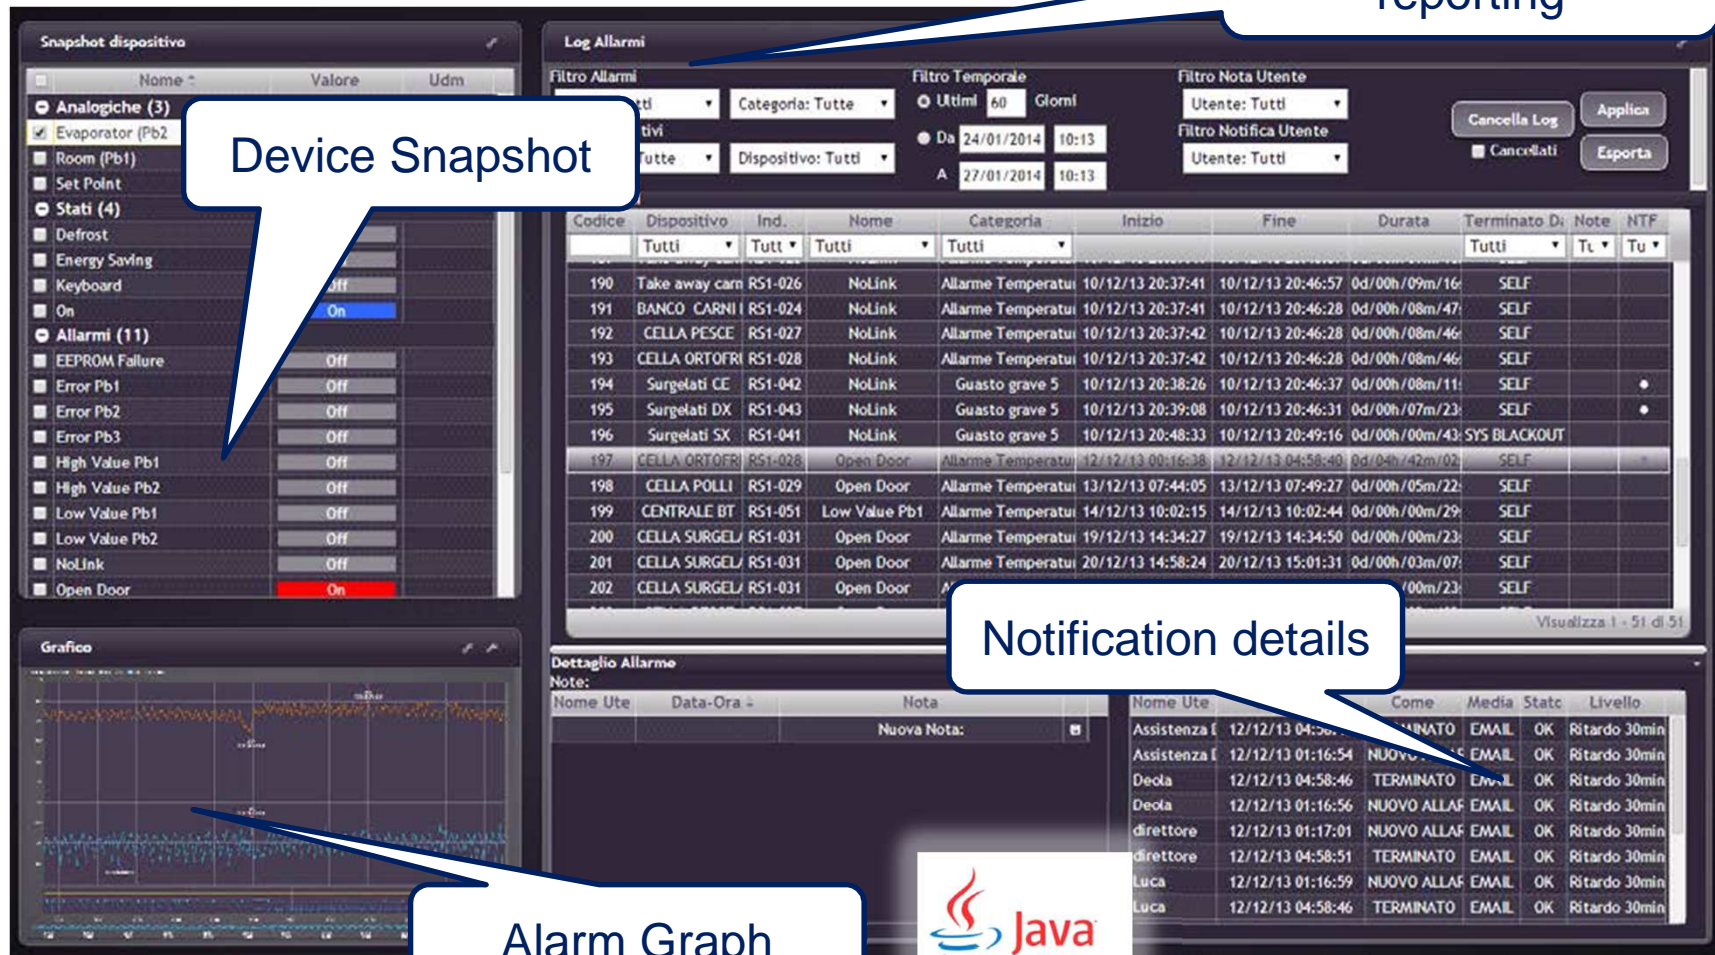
reporting

Snapshot dispositivo

| Nome | Valore | Udm |
|---|---|---|
| Analogiche (3) | | |
| Evaporator (Pb2 | | |
| Room (Pb1) | | |
| Set Point | | |
| Stati (4) | | |
| Defrost | | |
| Energy Saving | | |
| Keyboard | Off | |
| On | On | |
| Allarmi (11) | | |
| EEPROM Failure | Off | |
| Error Pb1 | Off | |
| Error Pb2 | Off | |
| Error Pb3 | Off | |
| High Value Pb1 | Off | |
| High Value Pb2 | Off | |
| Low Value Pb1 | Off | |
| Low Value Pb2 | Off | |
| NoLink | Off | |
| Open Door | On | |

Device Snapshot

Log Allarmi

Filtro Allarmi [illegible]tti Categoria: Tutte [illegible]tivi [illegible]Tutte Dispositivo: Tutti

Filtro Temporale Ultimi 60 Giorni Da 24/01/2014 10:13 A 27/01/2014 10:13

Filtro Nota Utente Utente: Tutti Filtro Notifica Utente Utente: Tutti

Cancella Log Applica Cancellati Esporta

| Codice | Dispositivo | Ind. | Nome | Categoria | Inizio | Fine | Durata | Terminato Da | Note | NTF |
|---|---|---|---|---|---|---|---|---|---|---|
| | Tutti | Tutt | Tutti | Tutti | | | | Tutti | Tu | Tu |
| 190 | Take away carn | RS1-026 | NoLink | Allarme Temperatu | 10/12/13 20:37:41 | 10/12/13 20:46:57 | 0d/00h/09m/16 | SELF | | |
| 191 | BANCO CARNI | RS1-024 | NoLink | Allarme Temperatu | 10/12/13 20:37:41 | 10/12/13 20:46:28 | 0d/00h/08m/47 | SELF | | |
| 192 | CELLA PESCE | RS1-027 | NoLink | Allarme Temperatu | 10/12/13 20:37:42 | 10/12/13 20:46:28 | 0d/00h/08m/46 | SELF | | |
| 193 | CELLA ORTOFR | RS1-028 | NoLink | Allarme Temperatu | 10/12/13 20:37:42 | 10/12/13 20:46:28 | 0d/00h/08m/46 | SELF | | |
| 194 | Surgelati CE | RS1-042 | NoLink | Guasto grave 5 | 10/12/13 20:38:26 | 10/12/13 20:46:37 | 0d/00h/08m/11 | SELF | | • |
| 195 | Surgelati DX | RS1-043 | NoLink | Guasto grave 5 | 10/12/13 20:39:08 | 10/12/13 20:46:31 | 0d/00h/07m/23 | SELF | | • |
| 196 | Surgelati SX | RS1-041 | NoLink | Guasto grave 5 | 10/12/13 20:48:33 | 10/12/13 20:49:16 | 0d/00h/00m/43 | SYS BLACKOUT | | |
| 197 | CELLA ORTOFR | RS1-028 | Open Door | Allarme Temperatu | 12/12/13 00:16:38 | 12/12/13 04:58:40 | 0d/04h/42m/02 | SELF | | |
| 198 | CELLA POLLI | RS1-029 | Open Door | Allarme Temperatu | 13/12/13 07:44:05 | 13/12/13 07:49:27 | 0d/00h/05m/22 | SELF | | |
| 199 | CENTRALE BT | RS1-051 | Low Value Pb1 | Allarme Temperatu | 14/12/13 10:02:15 | 14/12/13 10:02:44 | 0d/00h/00m/29 | SELF | | |
| 200 | CELLA SURGEL | RS1-031 | Open Door | Allarme Temperatu | 19/12/13 14:34:27 | 19/12/13 14:34:50 | 0d/00h/00m/23 | SELF | | |
| 201 | CELLA SURGEL | RS1-031 | Open Door | Allarme Temperatu | 20/12/13 14:58:24 | 20/12/13 15:01:31 | 0d/00h/03m/07 | SELF | | |
| 202 | CELLA SURGEL | RS1-031 | Open Door | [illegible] | | | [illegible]00m/23 | SELF | | |

Visualizza 1 - 51 di 51

Notification details

Grafico

Dettaglio Allarme
Note:

| Nome Ute | Data-Ora | Nota |
|---|---|---|
| | | Nuova Nota: |

| Nome Ute | | Come | Media | Stato | Livello |
|---|---|---|---|---|---|
| Assistenza | 12/12/13 04:5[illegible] | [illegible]NATO | EMAIL | OK | Ritardo 30min |
| Assistenza | 12/12/13 01:16:54 | NUOVO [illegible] | EMAIL | OK | Ritardo 30min |
| Deola | 12/12/13 04:58:46 | TERMINATO | EMAIL | OK | Ritardo 30min |
| Deola | 12/12/13 01:16:56 | NUOVO ALLAR | EMAIL | OK | Ritardo 30min |
| direttore | 12/12/13 01:17:01 | NUOVO ALLAR | EMAIL | OK | Ritardo 30min |
| direttore | 12/12/13 04:58:51 | TERMINATO | EMAIL | OK | Ritardo 30min |
| Luca | 12/12/13 01:16:59 | NUOVO ALLAR | EMAIL | OK | Ritardo 30min |
| Luca | 12/12/13 04:58:46 | TERMINATO | EMAIL | OK | Ritardo 30min |

Alarm Graph

Java